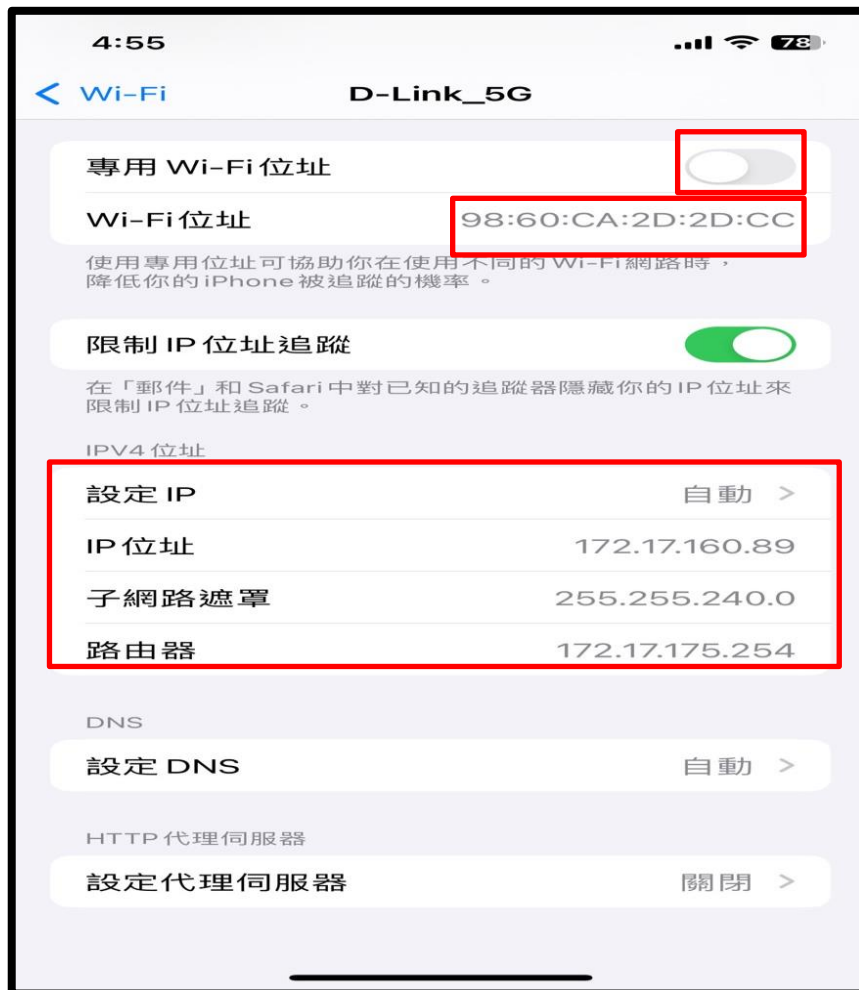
4:55

78

< Wi-Fi D-Link_5G

專用 Wi-Fi 位址

Wi-Fi 位址 98:60:CA:2D:2D:CC

使用專用位址可協助你在使用不同的 Wi-Fi 網路時，降低你的 iPhone 被追蹤的機率。

限制 IP 位址追蹤

在「郵件」和 Safari 中對已知的追蹤器隱藏你的 IP 位址來限制 IP 位址追蹤。

IPV4 位址

設定 IP 自動 >

IP 位址 172.17.160.89

子網路遮罩 255.255.240.0

路由器 172.17.175.254

DNS

設定 DNS 自動 >

HTTP 代理伺服器

設定代理伺服器 關閉 >